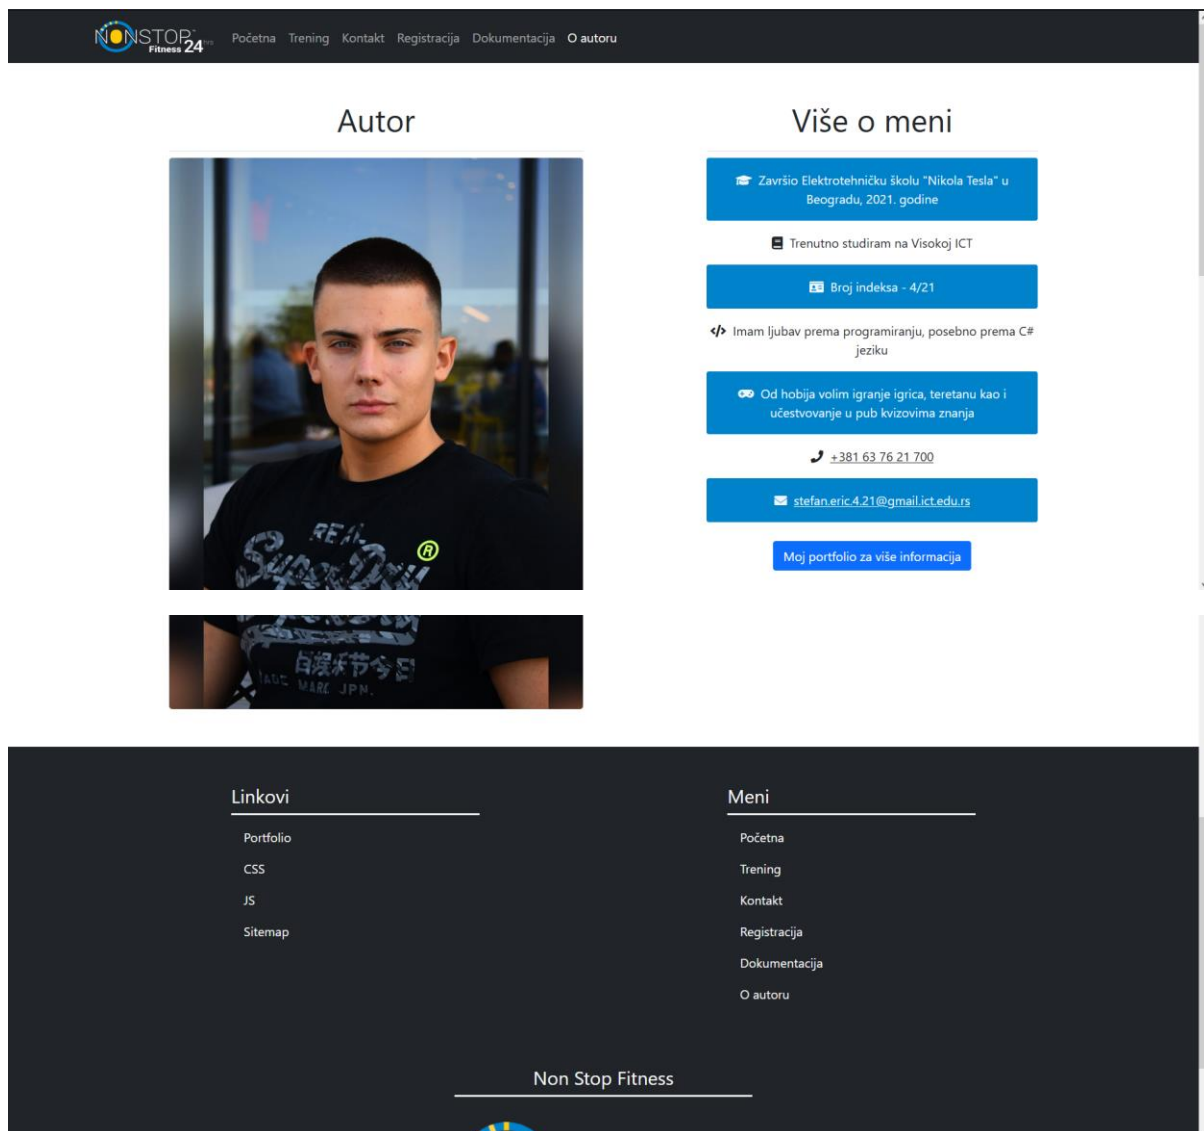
NONSTOP Fitness 24 Početna Trening Kontakt Registracija Dokumentacija O autoru

Autor

Više o meni

Završio Elektrotehničku školu "Nikola Tesla" u Beogradu, 2021. godine

Trenutno studiram na Visokoj ICT

Broj indeksa - 4/21

Imam ljubav prema programiranju, posebno prema C# jeziku

Od hobija volim igranje igrica, teretanu kao i učestvovanje u pub kvizovima znanja

+381 63 76 21 700

stefan.eric.4.21@gmail.ict.edu.rs

Moj portfolio za više informacija

Linkovi

Portfolio
CSS
JS
Sitemap

Meni

Početna
Trening
Kontakt
Registracija
Dokumentacija
O autoru

Non Stop Fitness